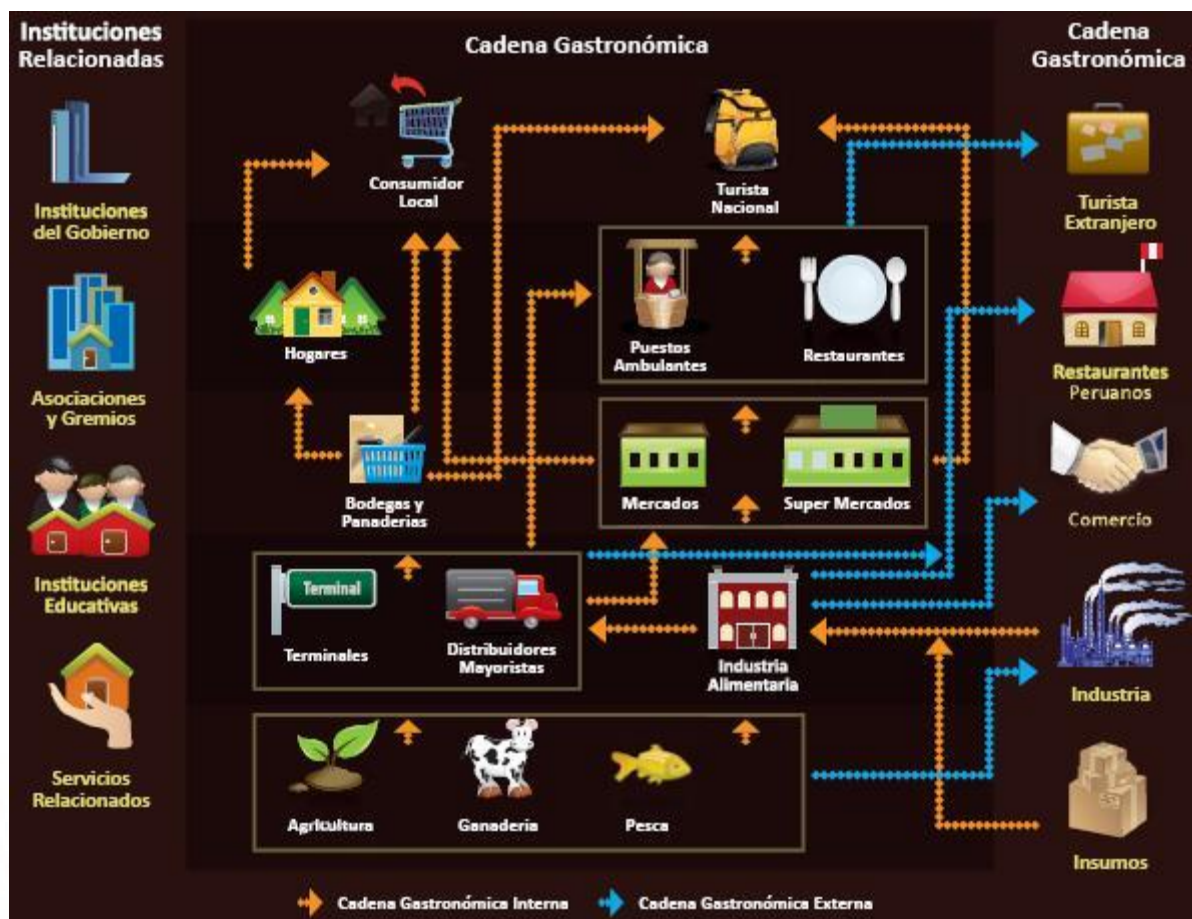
Instituciones Relacionadas

Instituciones del Gobierno

Asociaciones y Gremios

Instituciones Educativas

Servicios Relacionados

Cadena Gastronómica

Consumidor Local

Turista Nacional

Hogares

Puestos Ambulantes

Restaurantes

Bodegas y Panaderias

Mercados

Super Mercados

Terminal

Terminales

Distribuidores Mayoristas

Industria Alimentaria

Agricultura

Ganaderia

Pesca

Cadena Gastronómica

Turista Extranjero

Restaurantes Peruanos

Comercio

Industria

Insumos

Cadena Gastronómica Interna

Cadena Gastronómica Externa